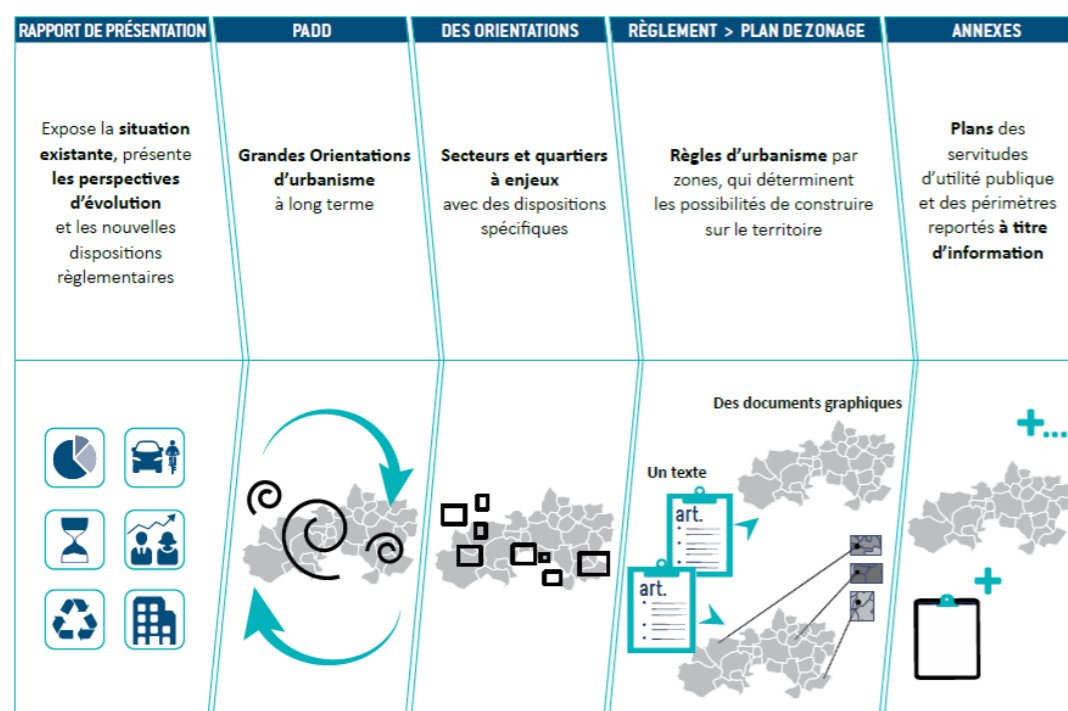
RAPPORT DE PRÉSENTATION

Expose la situation existante, présente les perspectives d'évolution et les nouvelles dispositions règlementaires

PADD

Grandes Orientations d'urbanisme à long terme

DES ORIENTATIONS

Secteurs et quartiers à enjeux avec des dispositions spécifiques

RÈGLEMENT > PLAN DE ZONAGE

Règles d'urbanisme par zones, qui déterminent les possibilités de construire sur le territoire

Des documents graphiques

Un texte

art.

art.

ANNEXES

Plans des servitudes d'utilité publique et des périmètres reportés à titre d'information

+...

+